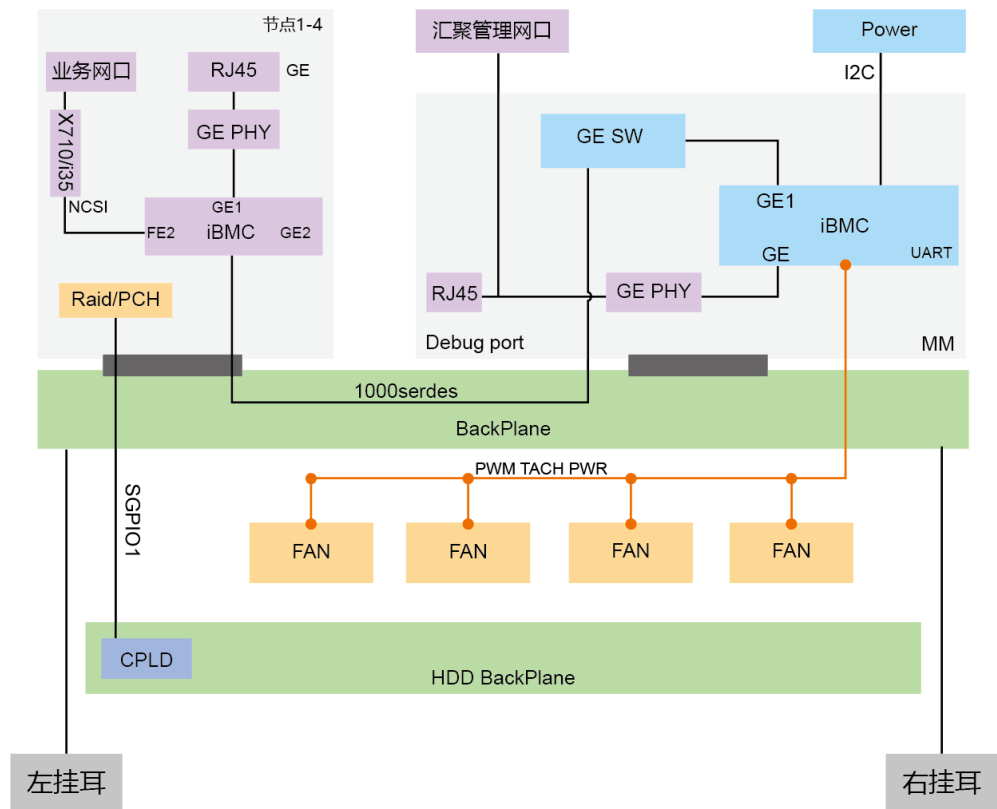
节点1-4

业务网口

RJ45

GE

X710/i35

GE PHY

NCSI

GE1

FE2

iBMC

GE2

Raid/PCH

汇聚管理网口

Power

I2C

GE SW

GE1

iBMC

GE

UART

RJ45

GE PHY

Debug port

MM

1000serdes

BackPlane

SGPIO1

PWM TACH PWR

FAN

FAN

FAN

FAN

CPLD

HDD BackPlane

左挂耳

右挂耳